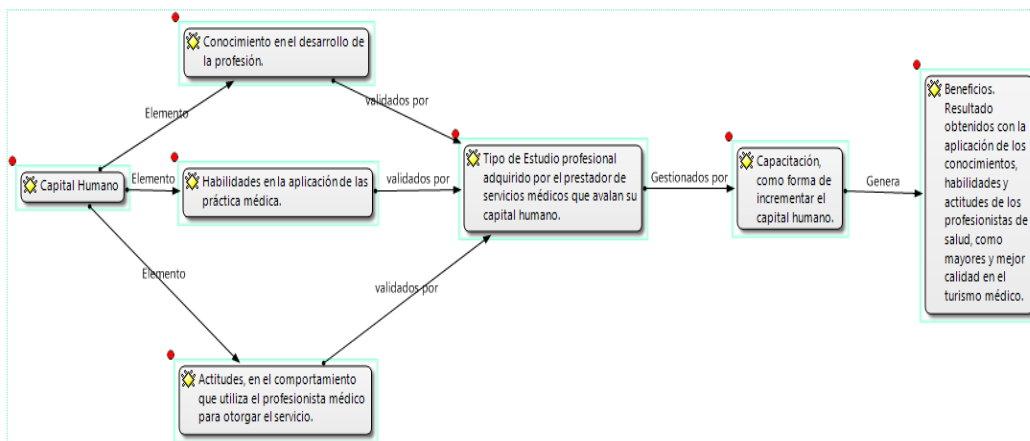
Conocimiento en el desarrollo de la profesión.

Elemento

validados por

Capital Humano

Elemento

Habilidades en la aplicación de las práctica médica.

validados por

Tipo de Estudio profesional adquirido por el prestador de servicios médicos que avalan su capital humano.

Gestionados por

Capacitación, como forma de incrementar el capital humano.

Genera

Beneficios. Resultado obtenidos con la aplicación de los conocimientos, habilidades y actitudes de los profesionistas de salud, como mayores y mejor calidad en el turismo médico.

Elemento

validados por

Actitudes, en el comportamiento que utiliza el profesionista médico para otorgar el servicio.